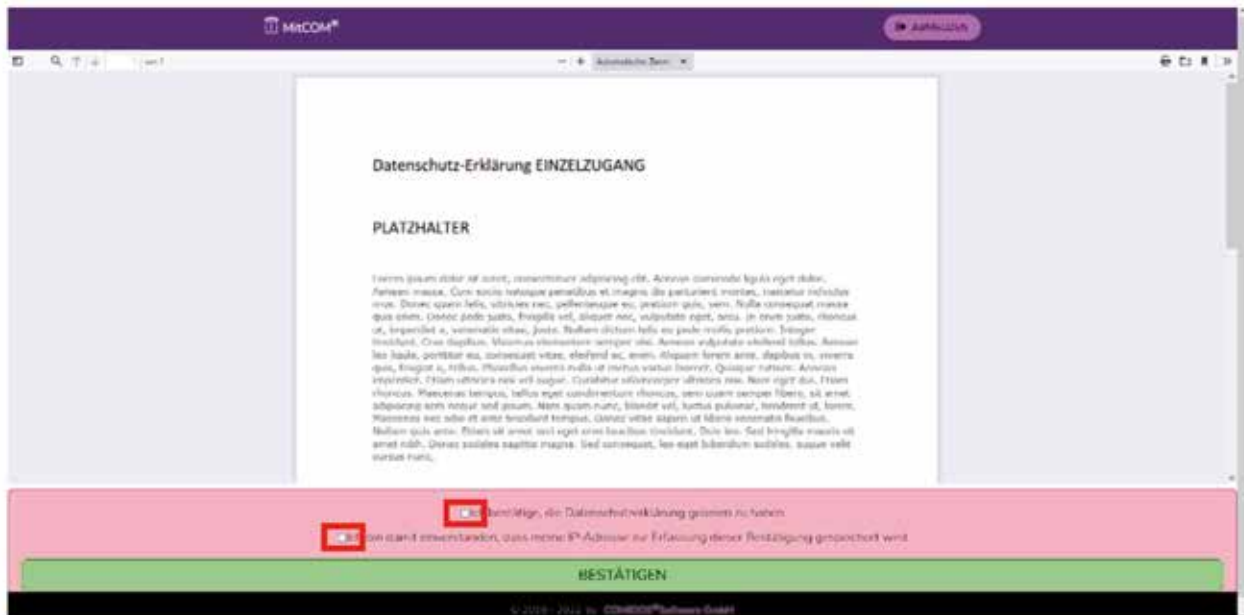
MitCOM®

Abmelden

Automatischer Zoom

Datenschutz-Erklärung EINZELZUGANG

PLATZHALTER

Lorem ipsum dolor sit amet, consectetuer adipiscing elit. Aenean commodo ligula eget dolor. Aenean massa. Cum sociis natoque penatibus et magnis dis parturient montes, nascetur ridiculus mus. Donec quam felis, ultricies nec, pellentesque eu, pretium quis, sem. Nulla consequat massa quis enim. Donec pede justo, fringilla vel, aliquet nec, vulputate eget, arcu. In enim justo, rhoncus ut, imperdiet a, venenatis vitae, justo. Nullam dictum felis eu pede mollis pretium. Integer tincidunt. Cras dapibus. Vivamus elementum semper nisi. Aenean vulputate eleifend tellus. Aenean leo ligula, porttitor eu, consequat vitae, eleifend ac, enim. Aliquam lorem ante, dapibus in, viverra quis, feugiat a, tellus. Phasellus viverra nulla ut metus varius laoreet. Quisque rutrum. Aenean imperdiet. Etiam ultricies nisi vel augue. Curabitur ullamcorper ultricies nisi. Nam eget dui. Etiam rhoncus. Maecenas tempus, tellus eget condimentum rhoncus, sem quam semper libero, sit amet adipiscing sem neque sed ipsum. Nam quam nunc, blandit vel, luctus pulvinar, hendrerit id, lorem. Maecenas nec odio et ante tincidunt tempus. Donec vitae sapien ut libero venenatis faucibus. Nullam quis ante. Etiam sit amet orci eget eros faucibus tincidunt. Duis leo. Sed fringilla mauris sit amet nibh. Donec sodales sagittis magna. Sed consequat, leo eget bibendum sodales, augue velit cursus nunc,

Ich bestätige, die Datenschutzerklärung gelesen zu haben

Ich bin damit einverstanden, dass meine IP-Adresse zur Erfassung dieser Bestätigung gespeichert wird

BESTÄTIGEN

© 2019 - 2022 by COMBOX®Software GmbH